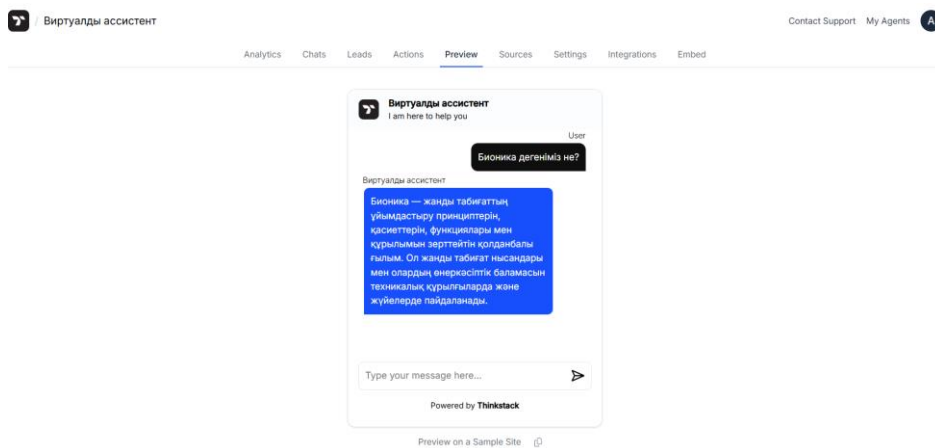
/ Виртуалды ассистент

Contact Support My Agents A

Analytics Chats Leads Actions Preview Sources Settings Integrations Embed

Виртуалды ассистент
I am here to help you

User
Бионика дегеніміз не?

Виртуалды ассистент
Бионика — жанды табиғаттың ұйымдастыру принциптерін, қасиеттерін, функциялары мен құрылымын зерттейтін қолданбалы ғылым. Ол жанды табиғат нысандары мен олардың өнеркәсіптік баламасын техникалық құрылғыларда және жүйелерде пайдаланады.

Type your message here...

Powered by Thinkstack

Preview on a Sample Site